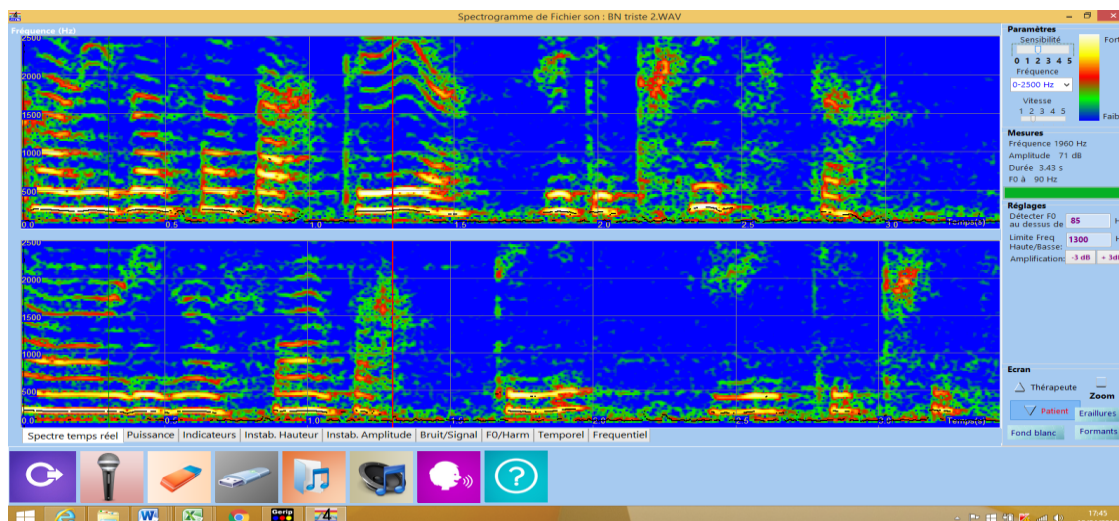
Spectrogramme de Fichier son : BN triste 2.WAV

Fréquence (Hz)
2500
2000
1500
1000
500
0.0
0.5
1.0
1.5
2.0
2.5
3.0
Temps(s)

2500
2000
1500
1000
500
0.0
0.5
1.0
1.5
2.0
2.5
3.0
Temps(s)

Paramètres
Sensibilité
0 1 2 3 4 5
Fréquence
0-2500 Hz
Vitesse
1 2 3 4 5
Fort
Faib

Mesures
Fréquence 1960 Hz
Amplitude 71 dB
Durée 3.43 s
F0 à 90 Hz

Réglages
Détecter F0 au dessus de 85 H
Limite Freq Haute/Basse: 1300 H
Amplification: -3 dB + 3dI

Ecran
Thérapeute
Zoom
Patient
Eraillures
Fond blanc
Formants

Spectre temps réel | Puissance | Indicateurs | Instab. Hauteur | Instab. Amplitude | Bruit/Signal | F0/Harm | Temporel | Frequentiel

Gerip
17:45